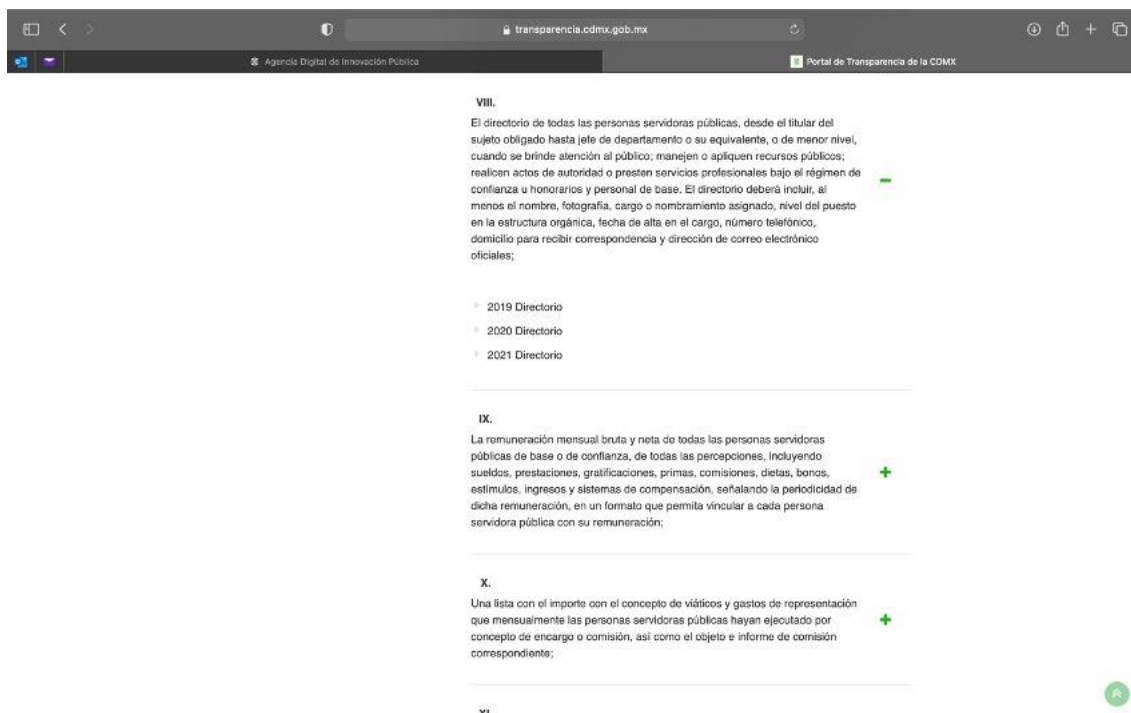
transparencia.cdmx.gob.mx

Agencia Digital de Innovación Pública

Portal de Transparencia de la CDMX

VIII.

El directorio de todas las personas servidoras públicas, desde el titular del sujeto obligado hasta jefe de departamento o su equivalente, o de menor nivel, cuando se brinde atención al público; manejen o apliquen recursos públicos; realicen actos de autoridad o presten servicios profesionales bajo el régimen de confianza u honorarios y personal de base. El directorio deberá incluir, al menos el nombre, fotografía, cargo o nombramiento asignado, nivel del puesto en la estructura orgánica, fecha de alta en el cargo, número telefónico, domicilio para recibir correspondencia y dirección de correo electrónico oficiales;

−

2019 Directorio

2020 Directorio

2021 Directorio

IX.

La remuneración mensual bruta y neta de todas las personas servidoras públicas de base o de confianza, de todas las percepciones, incluyendo sueldos, prestaciones, gratificaciones, primas, comisiones, dietas, bonos, estímulos, ingresos y sistemas de compensación, señalando la periodicidad de dicha remuneración, en un formato que permita vincular a cada persona servidora pública con su remuneración;

+

X.

Una lista con el importe con el concepto de viáticos y gastos de representación que mensualmente las personas servidoras públicas hayan ejecutado por concepto de encargo o comisión, así como el objeto e informe de comisión correspondiente;

+

XI.